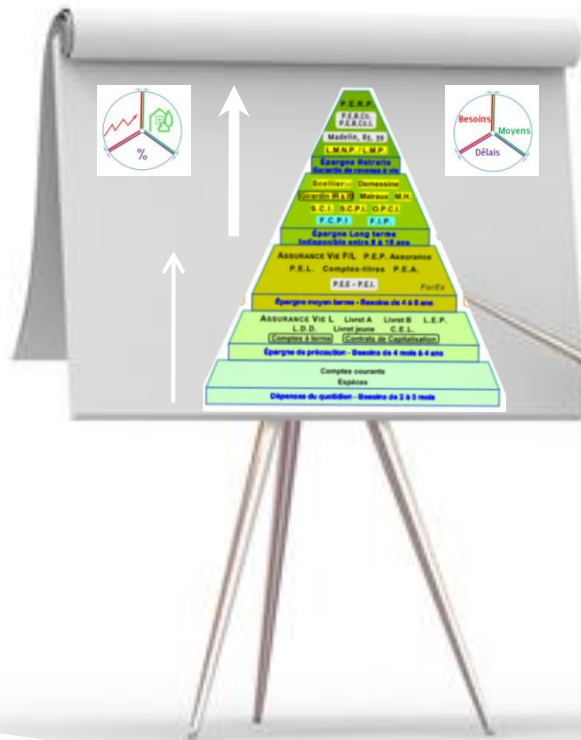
%

Besoins
Moyens
Délais

P.E.R.P.
P.E.R.Co.
P.E.R.Co.I.
Madelin, 83, 39
L.M.N.P. / L.M.P.
Épargne Retraite
Garantie de revenus à vie
Scellier - Demessine
Girardin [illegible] Malraux M.H.
S.C.I. S.C.P.I. O.P.C.I.
F.C.P.I. F.I.P.
Épargne Long terme
Indisponible entre 8 à 15 ans
ASSURANCE VIE F/L P.E.P. Assurance
P.E.L. Comptes-titres P.E.A.
P.E.E - P.E.I.
PerEx
Épargne moyen terme - Besoins de 4 à 8 ans
ASSURANCE VIE L Livret A Livret B L.E.P.
L.D.D. Livret jeune C.E.L.
Comptes à terme Contrats de Capitalisation
Épargne de précaution - Besoins de 4 mois à 4 ans
Comptes courants
Espèces
Dépenses du quotidien - Besoins de 2 à 3 mois